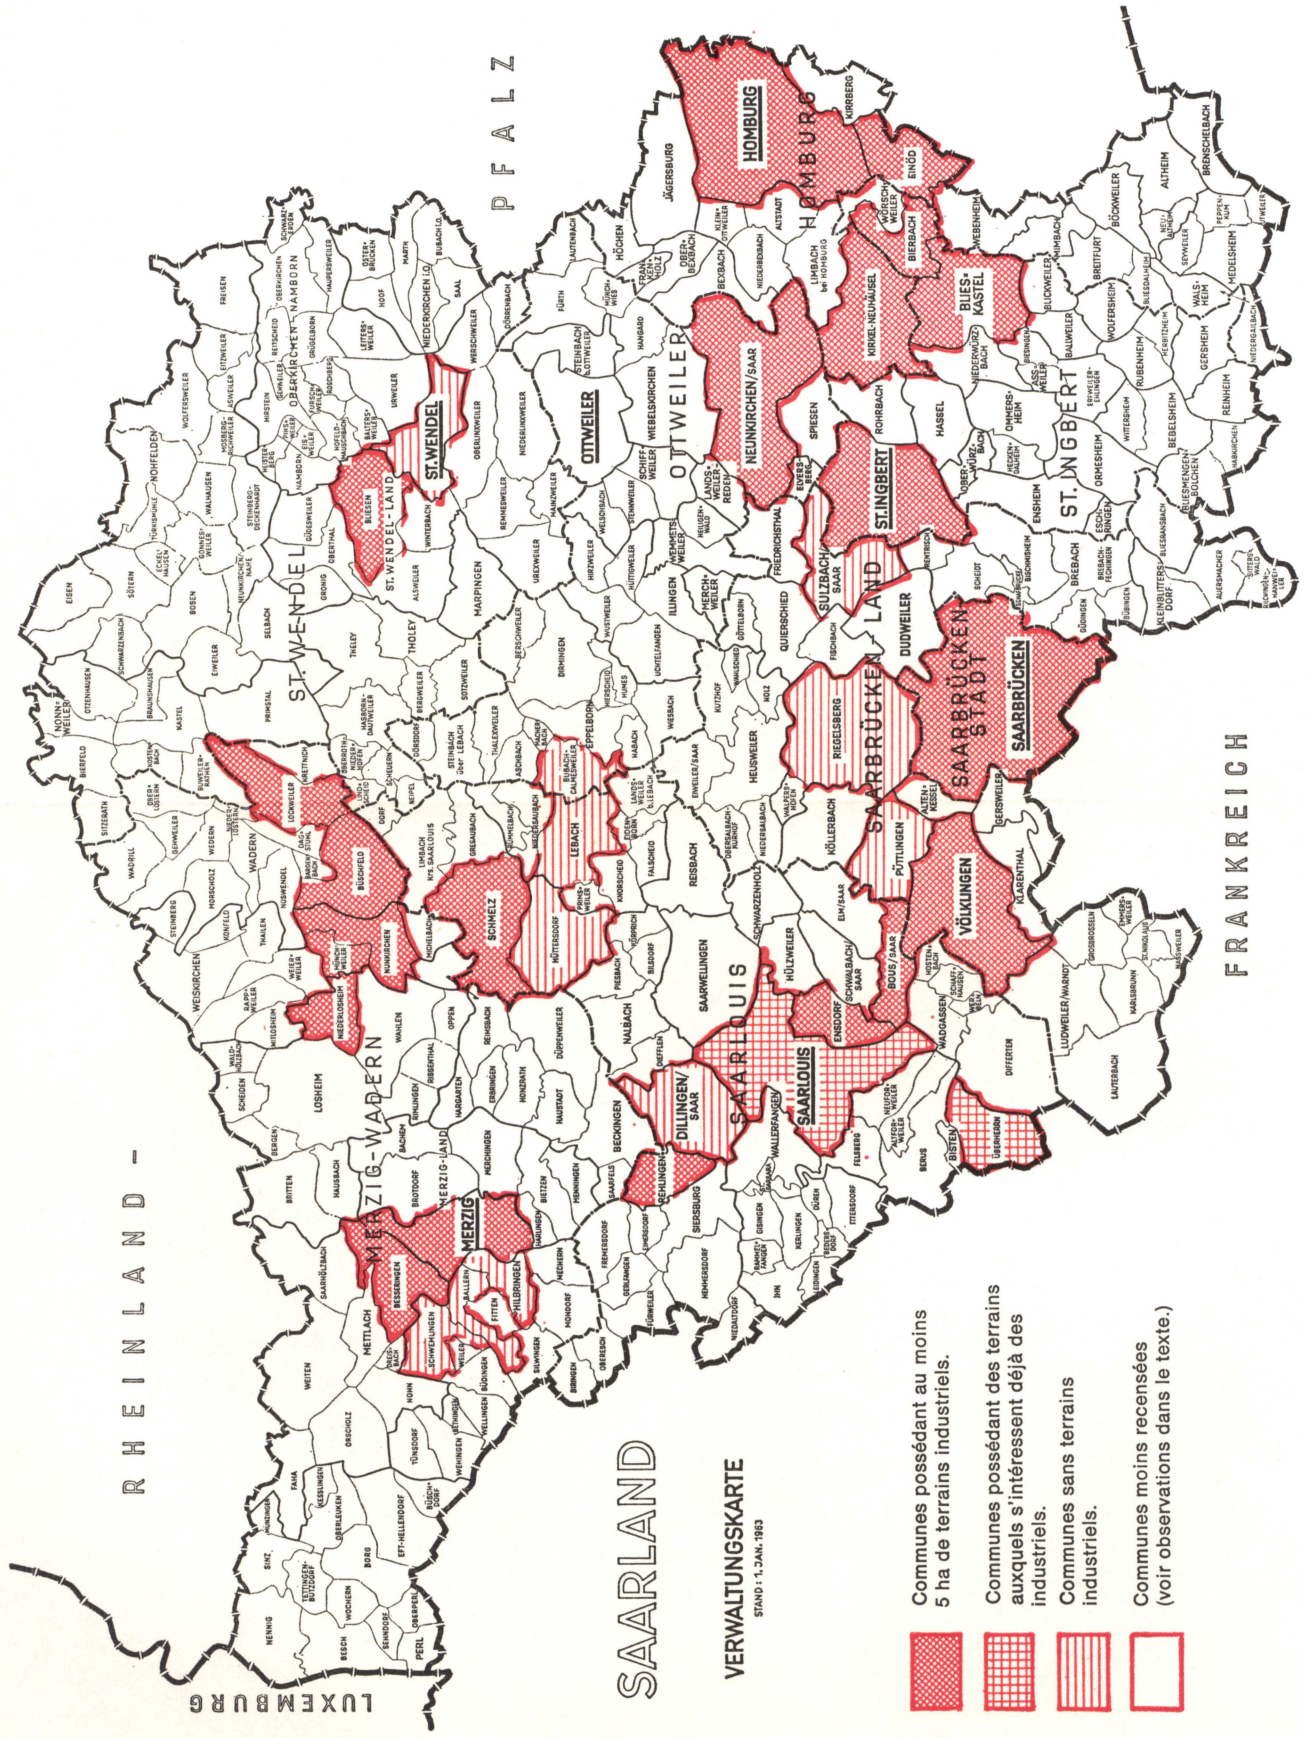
SAARLAND

VERWALTUNGSKARTE

STAND: 1. JAN. 1963

Communes possédant au moins 5 ha de terrains industriels.

Communes possédant des terrains auxquels s'intéressent déjà des industriels.

Communes sans terrains industriels.

Communes moins recensées (voir observations dans le texte.)

RHEINLAND -

PFALZ

FRANKREICH

LUXEMBURG

ST. WENDEL
ST. WENDEL-LAND
OTTWEILER
HOMBURG
ST. INGBERT
SAARBRÜCKEN-LAND
SAARBRÜCKEN-STADT
SAARLOUIS
MERZIG-WADERN
MERZIG-LAND

HOMBURG
NEUNKIRCHEN/SAAR
KIRKEL-NEUHÄUSEL
BLIES-KASTEL
ST. INGBERT
SULZBACH/SAAR
SAARBRÜCKEN
RIEGELSBERG
PÜTTLINGEN
VÖLKLINGEN
SAARLOUIS
DILLINGEN/SAAR
MERZIG
HILBRINGEN
BÜSCHFELD
SCHMELZ
LEBACH
NÜNKIRCHEN
NIEDERLOSHEIM
ÜBERHERRN
BISTEN
ENSDORF
BOUS/SAAR
SCHWALBACH/SAAR
BESSERINGEN
SCHWEMLINGEN
BALLERN
FITTEN
REHLINGEN
OTTWEILER
STEINBACH b/OTTWEILER
BIESEN
WINTERBACH
NAMBORN
OBERKIRCHEN-NAMBORN
NOHFELDEN
TÜRKISMÜHLE
WALHAUSEN
SÖTERN
EISEN
BOSEN
NEUNKIRCHEN/NAHE
GONNESWEILER
ECKELHAUSEN
THOLEY
THELEY
SELBACH
PRIMSTAL
MARPINGEN
URWEILER
ALSWEILER
OBERTHAL
GRONIG
GÜDESWEILER
STEINBERG-DECKENHARDT
FREISEN
EITZWEILER
WOLFERSWEILER
ASWEILER
HIRSTEIN
LEITERSWEILER
HOOF
MARTH
OSTERBRÜCKEN
NIEDERKIRCHEN i.O.
BUBACH i.O.
SAAL
WERSCHWEILER
DÖRRENBACH
FÜRTH
LAUTENBACH
HÖCHEN
JÄGERSBURG
OBERBEXBACH
BEXBACH
NIEDERBEXBACH
LIMBACH b. HOMBURG
ALTSTADT
KIRRBERG
EINÖD
WÖRSCHWEILER
BIERBACH
WEBENHEIM
BLICKWEILER
BÖCKWEILER
ALTHEIM
BRENSCHELBACH
BREITFURT
MIMBACH
WOLFERSHEIM
MEDELSHEIM
SEYWEILER
PEPPENKUM
UTWEILER
WALSHEIM
GERSHEIM
RUBENHEIM
REINHEIM
NIEDERGAILBACH
HABKIRCHEN
BEBELSHEIM
BLIESMENGEN-BOLCHEN
ORMESHEIM
ESCHRINGEN
ENSHEIM
HASSEL
ROHRBACH
SPIESEN
NIEDERWÜRZBACH
OBERWÜRZBACH
HEDEBALSHEIM
OMMERSHEIM
ASSWEILER
ERFWEILER-EHLINGEN
WITTERSHEIM
BLIESRANSBACH
BREBACH
BÜBINGEN
GÜDINGEN
KLEINBLITTERSDORF
AUERSBACHER
SITTERSWALD
RILCHINGEN-HANWEILER
SCHEIDT
BISCHMISHEIM
DUDWEILER
FISCHBACH
QUIERSCHIED
FRIEDRICHSTHAL
ELVERSBERG
LANDSWEILER-REDEN
SCHIFFWEILER
WEBELSKIRCHEN
HANGARD
WIEBELSKIRCHEN
ILLINGEN
MERCHWEILER
WEMMETSWEILER
HEILIGENWALD
GÖTTELBORN
WUSTWEILER
HIRZWEILER
UCHTELFANGEN
DIRMINGEN
BERSCHWEILER
REMMESWEILER
MAINZWEILER
UREXWEILER
OBERLINXWEILER
NIEDERLINXWEILER
HEUSWEILER
HOLZ
KUTZHOF
WAHLSCHIED
WEBACH
LANDSWEILER b. LEBACH
HABACH
EPPELBORN
HUMES
DIRMINGEN
KÖLLERBACH
WALPERSHOFEN
ALTENKESSEL
GERSWEILER
KLARENTHAL
ELM/SAAR
HÜLZWEILER
SCHWARZENHOLZ
OBERSALBACH-KURHOF
NIEDERSALBACH
EIWEILER/SAAR
REISBACH
FALSCHEID
KNORSCHEID
PRIMSWEILER
HÜTTERSDORF
BILSDORF
PIESBACH
SAARWELLINGEN
NALBACH
DIEFFLEN
BECKINGEN
SAARFELS
WALLERFANGEN
FELSBERG
ALTFORWEILER
NEUFORWEILER
WADGASSEN
HOSTENBACH
SCHAFFHAUSEN
WERBELN
DIFFERTEN
LUDWEILER/WARNDT
KARLSBRUNN
LAUTERBACH
GROSSROSSELN
EMMERSWEILER
NASSWEILER
BERUS
ITZBACH
DÜREN
KERLINGEN
GISINGEN
SIERSBURG
HEMMERSDORF
NIEDALTDORF
IHN
LEIDINGEN
BEDERSDORF
ITTERSDORF
GERLFANGEN
FREMERSDORF
FÜRWEILER
OBERESCH
BIRINGEN
MONDORF
NECHERN
HARLINGEN
MENNINGEN
MERCHINGEN
BIETZEN
HARGARTEN
BRITTEN
HAUSBACH
BACHEM
BROTDORF
RIMLINGEN
RISSENTHAL
LOSHEIM
SCHEIDEN
WALDHÖLZBACH
MITLOSHEIM
WAHLEN
OPPEN
REIMSBACH
ERBRINGEN
DÜPPENWEILER
MONZWEILER
HAUSTADT
BERGEN
WEITEN
METTLACH
SAARHÖLZBACH
ORSCHOLZ
NOHN
TÜNSDORF
WEHINGEN
WELLINGEN
BÜDINGEN
BETHINGEN
BÜSCHDORF
EFT-HELLENDORF
FAHA
KESSLINGEN
OBERLEUKEN
BORG
MÜNZINGEN
SINZ
TETTINGEN-BUTZDORF
NENNIG
BESCH
WOCHERN
SEHNDORF
OBERPERL
PERL
WEISKIRCHEN
RAPPWEILER
WEIERWEILER
THAILEN
KONFELD
MORSCHOLZ
STEINBERG
WADRILL
GEHWEILER
WEDERN
WADERN
NOSWENDEL
BARDENBACH
DAGSTUHL
LOCKWEILER
KRETTNICH
MICHELBACH
SITZERATH
BIERFELD
OBERLÖSTERN
NIEDERLÖSTERN
BUWEILER-RATHEN
NONNWEILER
OTZENHAUSEN
SCHWARZENBACH
BRAUNSHAUSEN
KASTEL
MOSBERG-RICHWEILER
OBERLÖSTERN
NOSWENDEL
DORF
LIMBACH Krs. SAARLOUIS
NEIPEL
SCHEUERN
ASWEILER
STEINBACH über LEBACH
THALEXWEILER
ASCHBACH
GRESAUBACH
SCHMELZ
SOTZWEILER
BERGWEILER
HASBORN-DAUTWEILER
EIWEILER
LINDSCHEID
OBERROTH
BUBACH-CALMESWEILER
MACHERBACH
NIEDERSAUBACH
EIDENBORN
HIRSCHBACH
BUBACH